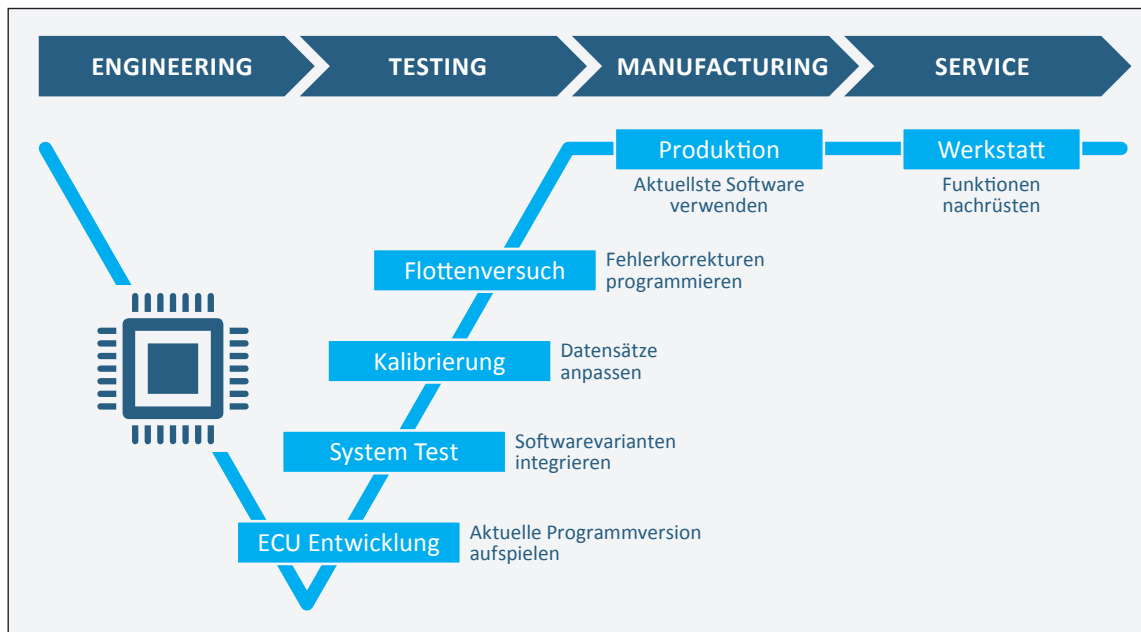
ENGINEERING

TESTING

MANUFACTURING

SERVICE

Produktion
Aktuellste Software verwenden

Werkstatt
Funktionen nachrüsten

Flottenversuch
Fehlerkorrekturen programmieren

Kalibrierung
Datensätze anpassen

System Test
Softwarevarianten integrieren

ECU Entwicklung
Aktuelle Programmversion aufspielen